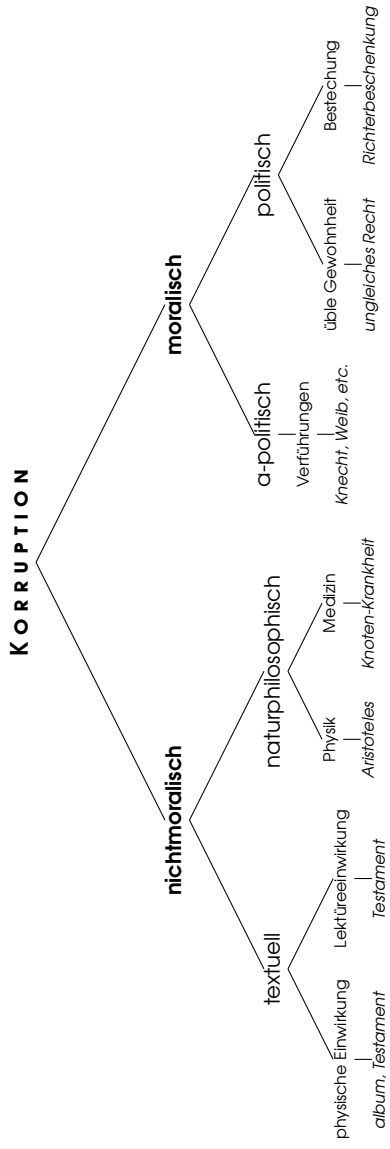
KORRUPTION

nichtmoralisch

textuell

physische Einwirkung

album, Testament

Lektüreeinwirkung

Testament

naturphilosophisch

Physik

Aristoteles

Medizin

Knoten-Krankheit

moralisch

a-politisch

Verführungen

Knecht, Weib, etc.

politisch

üble Gewohnheit

ungleiches Recht

Bestechung

Richterbeschenkung